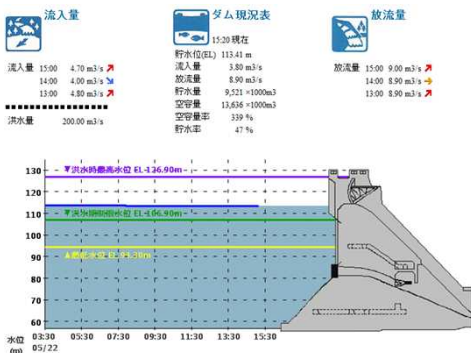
流入量

流入量 15:00 4.70 m3/s
14:00 4.00 m3/s
13:00 4.80 m3/s

洪水量 200.00 m3/s

ダム現況表

15:20 現在

| | |
|---|---|
| 貯水位(EL) | 113.41 m |
| 流入量 | 3.80 m3/s |
| 放流量 | 8.90 m3/s |
| 貯水量 | 9,521 ×1000m3 |
| 空容量 | 13,636 ×1000m3 |
| 空容量率 | 339 % |
| 貯水率 | 47 % |

放流量

放流量 15:00 9.00 m3/s
14:00 8.90 m3/s
13:00 8.90 m3/s

▼洪水時最高水位 EL 126.90m
▼洪水期制限水位 EL 106.90m
▲最低水位 EL 95.30m

130
120
110
100
90
80
70
60

水位 (m)

03:30 05/22
05:30
07:30
09:30
11:30
13:30
15:30